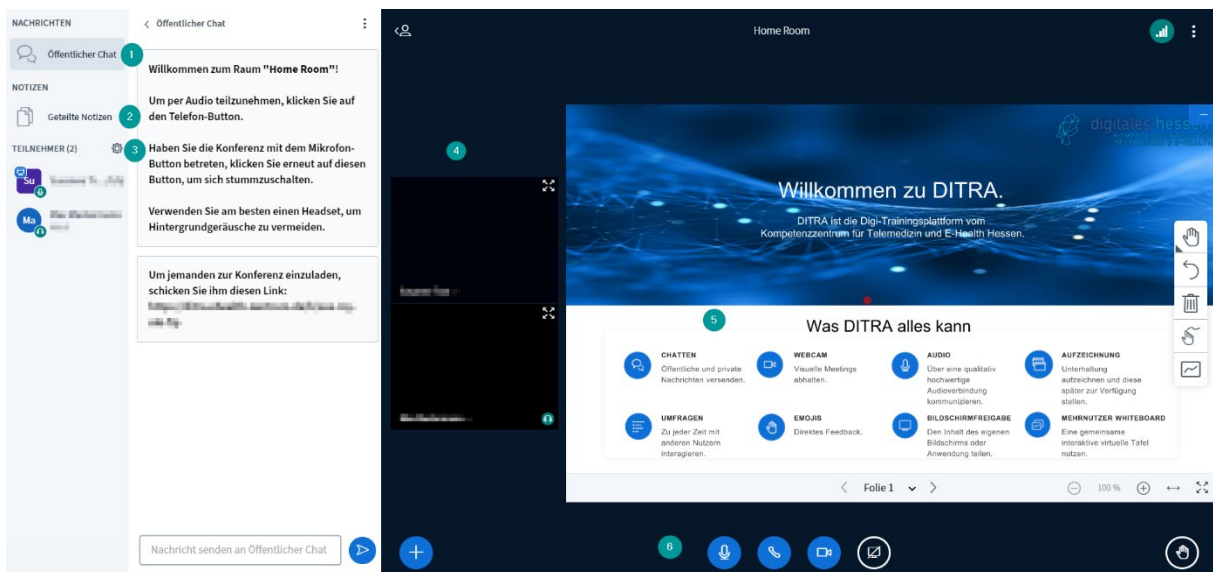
NACHRICHTEN

Öffentlicher Chat 1

NOTIZEN

Geteilte Notizen 2

TEILNEHMER (2) 3

Su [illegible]

Ma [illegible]

Öffentlicher Chat

Willkommen zum Raum "Home Room"!

Um per Audio teilzunehmen, klicken Sie auf den Telefon-Button.

Haben Sie die Konferenz mit dem Mikrofon-Button betreten, klicken Sie erneut auf diesen Button, um sich stummzuschalten.

Verwenden Sie am besten einen Headset, um Hintergrundgeräusche zu vermeiden.

Um jemanden zur Konferenz einzuladen, schicken Sie ihm diesen Link: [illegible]

Nachricht senden an Öffentlicher Chat

Home Room

4

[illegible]

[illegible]

digitales hessen

Willkommen zu DITRA.

DITRA ist die Digi-Trainingsplattform vom Kompetenzzentrum für Telemedizin und E-Health Hessen.

5

Was DITRA alles kann

CHATTEN
Öffentliche und private Nachrichten versenden.

WEBCAM
Visuelle Meetings abhalten.

AUDIO
Über eine qualitativ hochwertige Audioverbindung kommunizieren.

AUFZEICHNUNG
Unterhaltung aufzeichnen und diese später zur Verfügung stellen.

UMFRAGEN
Zu jeder Zeit mit anderen Nutzern interagieren.

EMOJIS
Direktes Feedback.

BILDSCHIRMFREIGABE
Den Inhalt des eigenen Bildschirms oder Anwendung teilen.

MEHRNUTZER WHITEBOARD
Eine gemeinsame interaktive virtuelle Tafel nutzen.

Folie 1

100 %

6